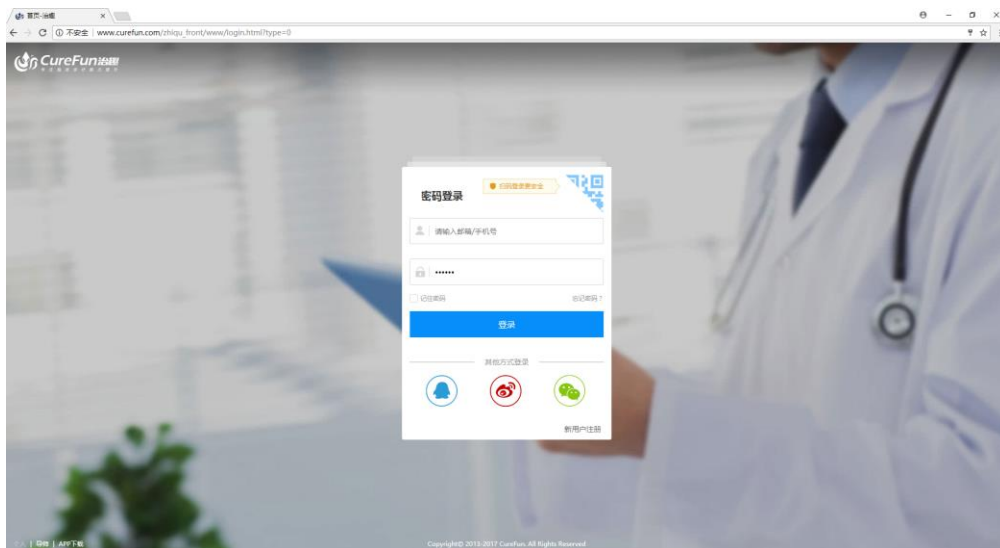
首页-治趣 ×

不安全 | www.curefun.com/zhiqu_front/www/login.html?type=0

CureFun治趣

密码登录

扫码登录更安全

请输入邮箱/手机号

••••••

记住密码

忘记密码？

登录

其他方式登录

新用户注册

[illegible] | 导航 | APP下载

Copyright© 2015-2017 CureFun. All Rights Reserved